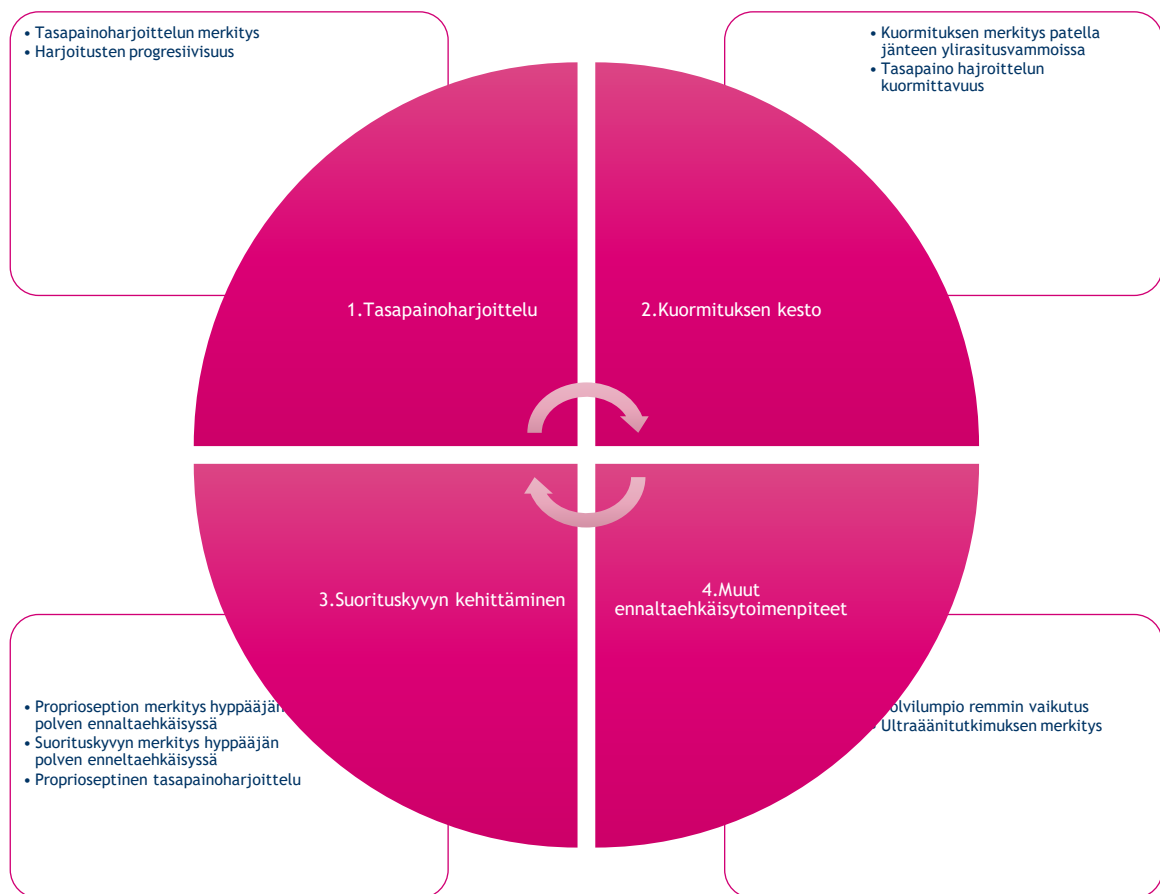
• Tasapainoharjoittelun merkitys
• Harjoitusten progresiivisuus

• Kuormituksen merkitys patella jänteen ylirasitusvammoissa
• Tasapaino hajroittelun kuormittavuus

1.Tasapainoharjoittelu

2.Kuormituksen kesto

3.Suorituskyvyn kehittäminen

4.Muut ennaltaehkäisytoimenpiteet

• Proprioseption merkitys hyppääjän polven ennaltaehkäisyssä
• Suorituskyvyn merkitys hyppääjän polven enneltaehkäisyssä
• Proprioseptinen tasapainoharjoittelu

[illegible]olvilumpio remmin vaikutus
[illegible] Ultraäänitutkimuksen merkitys